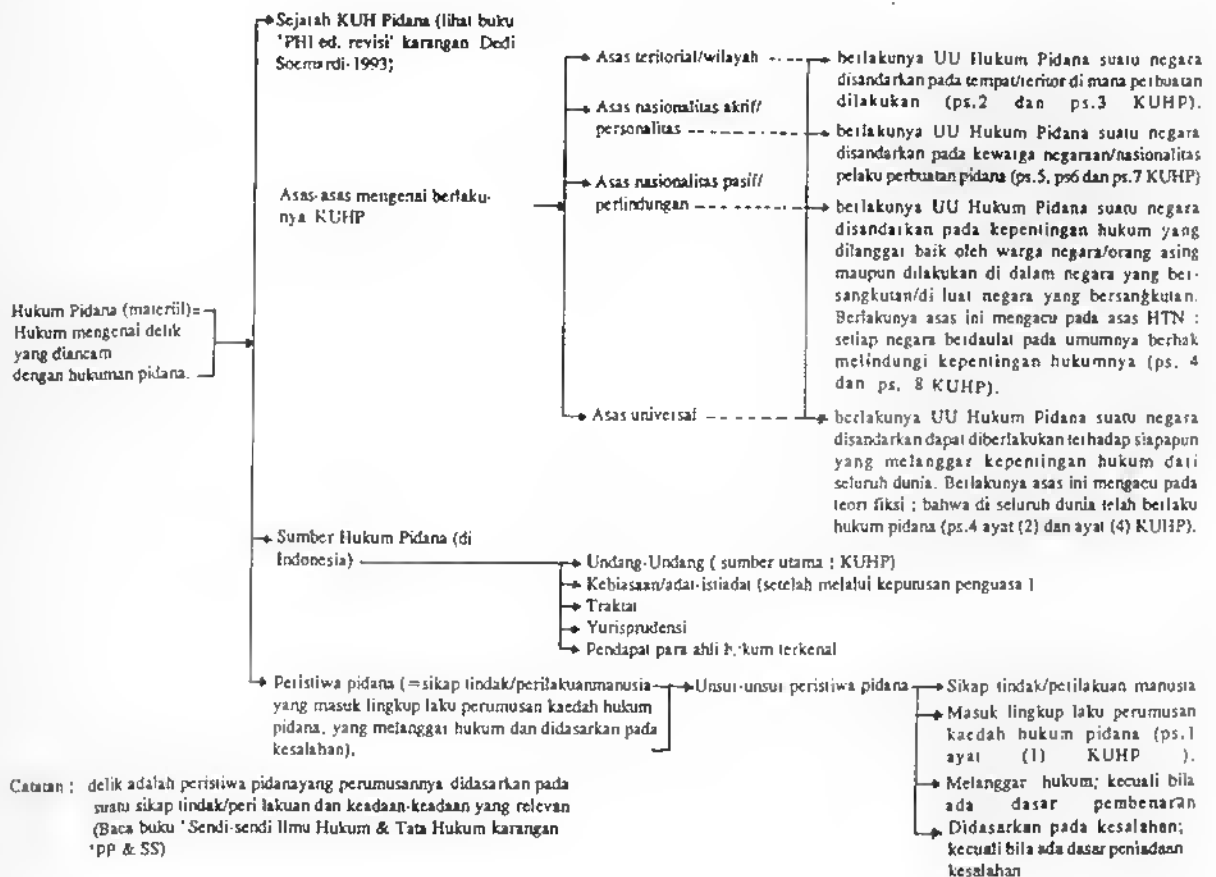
Hukum Pidana (materiil) = Hukum mengenai delik yang diancam dengan hukuman pidana.

Sejarah KUH Pidana (lihat buku 'PHI ed. revisi' karangan Dedi Soemardi 1993;

Asas-asas mengenai berlakunya KUHP

Asas teritorial/wilayah — berlakunya UU Hukum Pidana suatu negara disandarkan pada tempat/teritor di mana perbuatan dilakukan (ps.2 dan ps.3 KUHP).

Asas nasionalitas aktif/ personalitas — berlakunya UU Hukum Pidana suatu negara disandarkan pada kewarga negaraan/nasionalitas pelaku perbuatan pidana (ps.5, ps6 dan ps.7 KUHP)

Asas nasionalitas pasif/ perlindungan — berlakunya UU Hukum Pidana suatu negara disandarkan pada kepentingan hukum yang dilanggar baik oleh warga negara/orang asing maupun dilakukan di dalam negara yang bersangkutan/di luar negara yang bersangkutan. Berlakunya asas ini mengacu pada asas HTN : setiap negara berdaulat pada umumnya berhak melindungi kepentingan hukumnya (ps. 4 dan ps. 8 KUHP).

Asas universal — berlakunya UU Hukum Pidana suatu negara disandarkan dapat diberlakukan terhadap siapapun yang melanggar kepentingan hukum dari seluruh dunia. Berlakunya asas ini mengacu pada teori fiksi ; bahwa di seluruh dunia telah berlaku hukum pidana (ps.4 ayat (2) dan ayat (4) KUHP).

Sumber Hukum Pidana (di Indonesia)
Undang-Undang ( sumber utama : KUHP)
Kebiasaan/adat-istiadat (setelah melalui keputusan penguasa )
Traktat
Yurisprudensi
Pendapat para ahli hukum terkenal

Peristiwa pidana (=sikap tindak/perilakuanmanusia yang masuk lingkup laku perumusan kaedah hukum pidana, yang melanggar hukum dan didasarkan pada kesalahan).

Unsur-unsur peristiwa pidana
Sikap tindak/perilakuan manusia
Masuk lingkup laku perumusan kaedah hukum pidana (ps.1 ayat (1) KUHP ).
Melanggar hukum; kecuali bila ada dasar pembenaran
Didasarkan pada kesalahan; kecuali bila ada dasar peniadaan kesalahan

Catatan : delik adalah peristiwa pidanayang perumusannya didasarkan pada suatu sikap tindak/peri lakuan dan keadaan-keadaan yang relevan (Baca buku 'Sendi-sendi Ilmu Hukum & Tata Hukum karangan 'PP & SS)